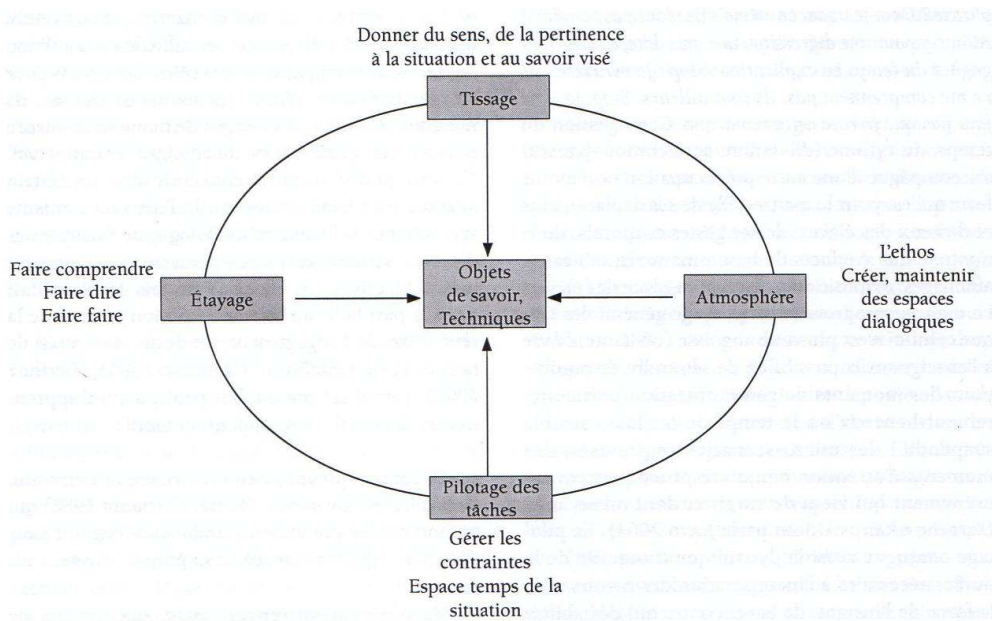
Donner du sens, de la pertinence à la situation et au savoir visé

Tissage

Faire comprendre
Faire dire
Faire faire

Étayage

Objets de savoir, Techniques

Atmosphère

L'ethos
Créer, maintenir des espaces dialogiques

Pilotage des tâches

Gérer les contraintes
Espace temps de la situation